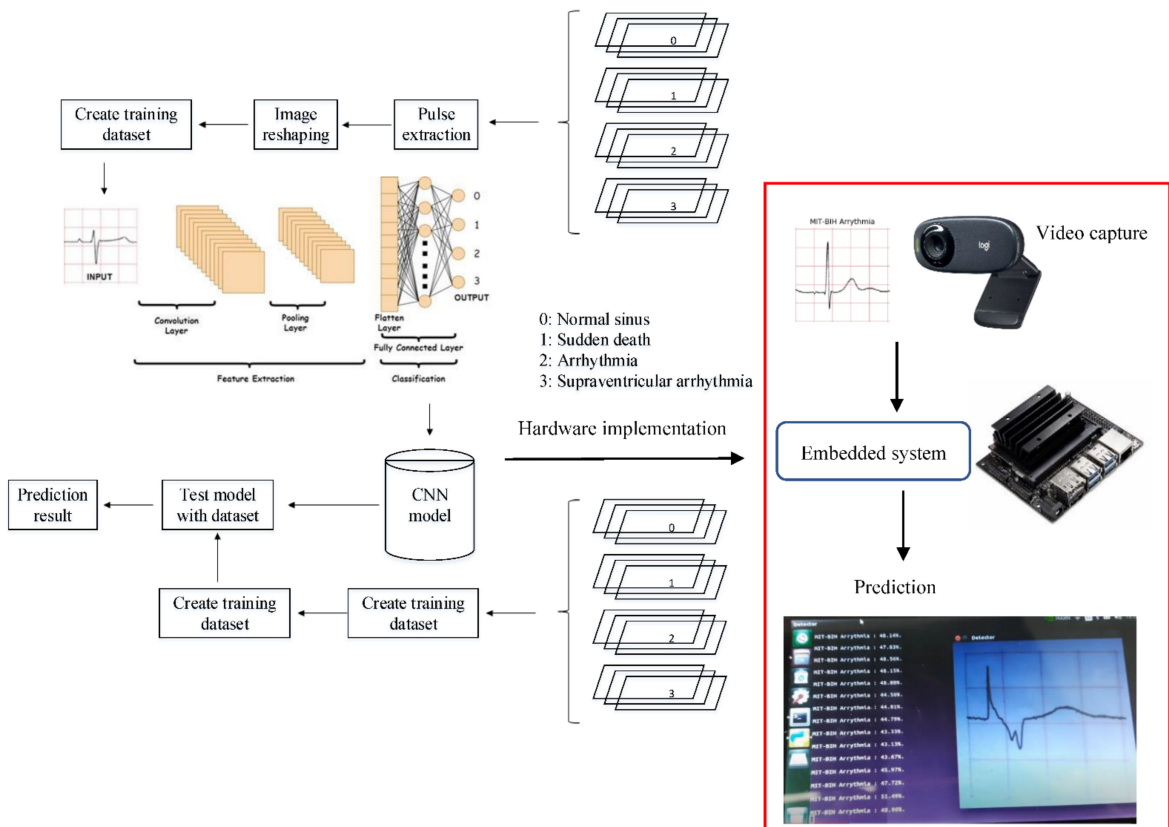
Create training dataset

Image reshaping

Pulse extraction

0

1

2

3

INPUT

Convolution Layer

Pooling Layer

Flatten Layer

0

1

2

3

OUTPUT

Fully Connected Layer

Feature Extraction

Classification

0: Normal sinus
1: Sudden death
2: Arrhythmia
3: Supraventricular arrhythmia

MIT-BIH Arrythmia

logi

Video capture

Hardware implementation

Embedded system

Prediction result

Test model with dataset

CNN model

0

1

2

3

Create training dataset

Create training dataset

Prediction

Detector

MIT-BIH Arrythmia : 46.14%.
MIT-BIH Arrythmia : 47.63%.
MIT-BIH Arrythmia : 48.56%.
MIT-BIH Arrythmia : 46.11%.
MIT-BIH Arrythmia : 46.88%.
MIT-BIH Arrythmia : 44.38%.
MIT-BIH Arrythmia : 44.81%.
MIT-BIH Arrythmia : 44.79%.
MIT-BIH Arrythmia : 43.33%.
MIT-BIH Arrythmia : 43.13%.
MIT-BIH Arrythmia : 43.67%.
MIT-BIH Arrythmia : 45.97%.
MIT-BIH Arrythmia : 47.72%.
MIT-BIH Arrythmia : 51.69%.
MIT-BIH Arrythmia : 48.66%.

Detector